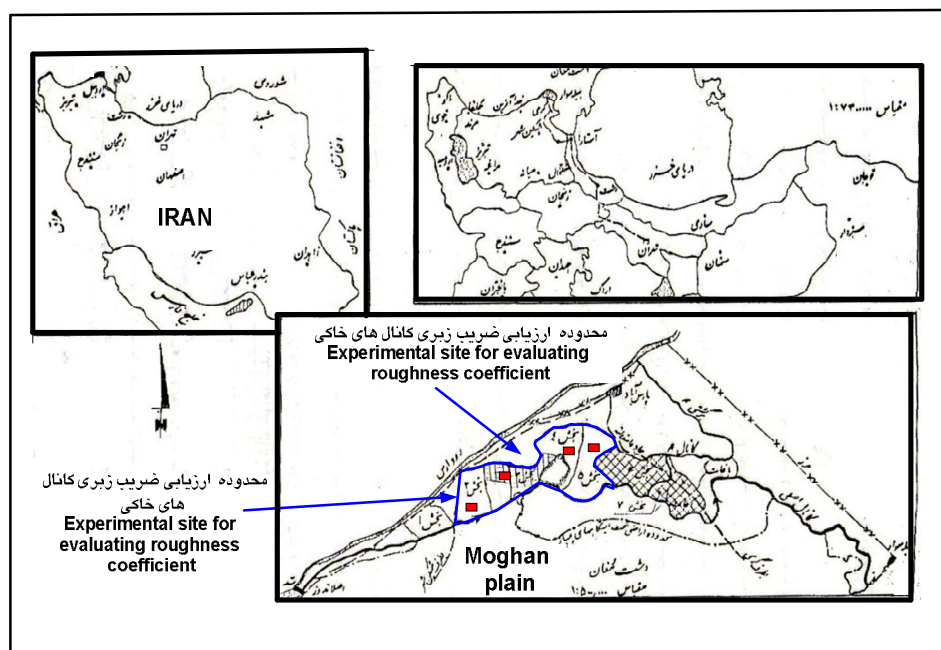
IRAN

محدوده ارزیابی ضریب زبری کانال های خاکی
Experimental site for evaluating roughness coefficient

محدوده ارزیابی ضریب زبری کانال های خاکی
Experimental site for evaluating roughness coefficient

Moghan plain

N

مقیاس ۱:۷۳۰۰۰۰۰

دریای خزر

تهران

اصفهان

مشهد

تبریز

زنجان

سنندج

اهواز

شیراز

زاهدان

بندرعباس

آستارا

اردبیل

رشت

ساری

سمنان

قزوین

همدان

اراک

مقیاس ۱:۱۵۰۰۰۰۰

دشت مغان

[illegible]